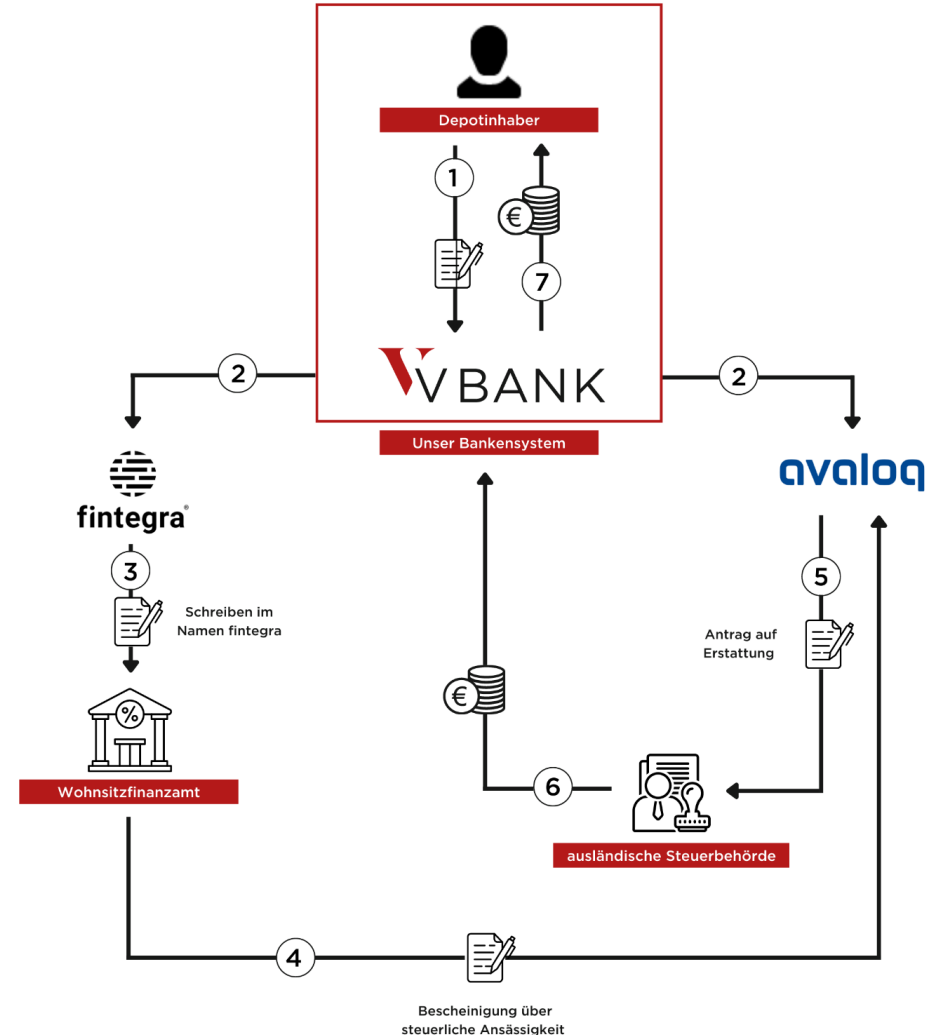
Depotinhaber

1

7

VBANK

Unser Bankensystem

2

2

fintegra

avaloq

3

Schreiben im Namen fintegra

5

Antrag auf Erstattung

Wohnsitzfinanzamt

6

ausländische Steuerbehörde

4

Bescheinigung über steuerliche Ansässigkeit